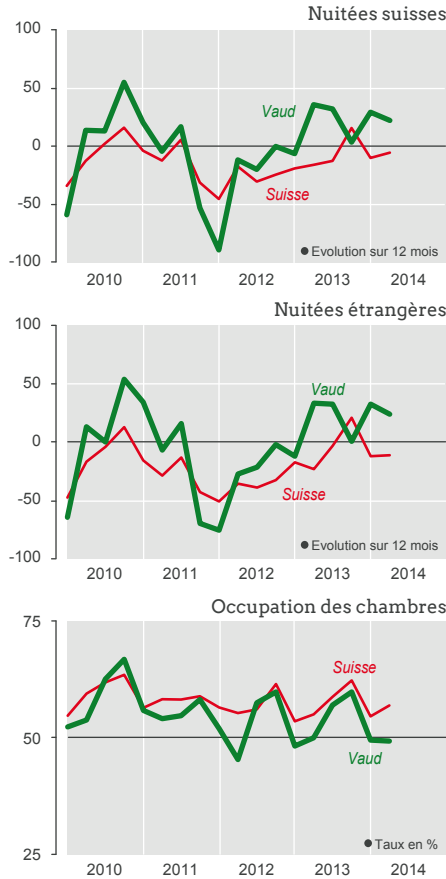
Nuitées suisses

100
50
0
-50
-100

Vaud
Suisse
● Evolution sur 12 mois

2010 2011 2012 2013 2014

Nuitées étrangères

100
50
0
-50
-100

Vaud
Suisse
● Evolution sur 12 mois

2010 2011 2012 2013 2014

Occupation des chambres

75
50
25

Suisse
Vaud
● Taux en %

2010 2011 2012 2013 2014